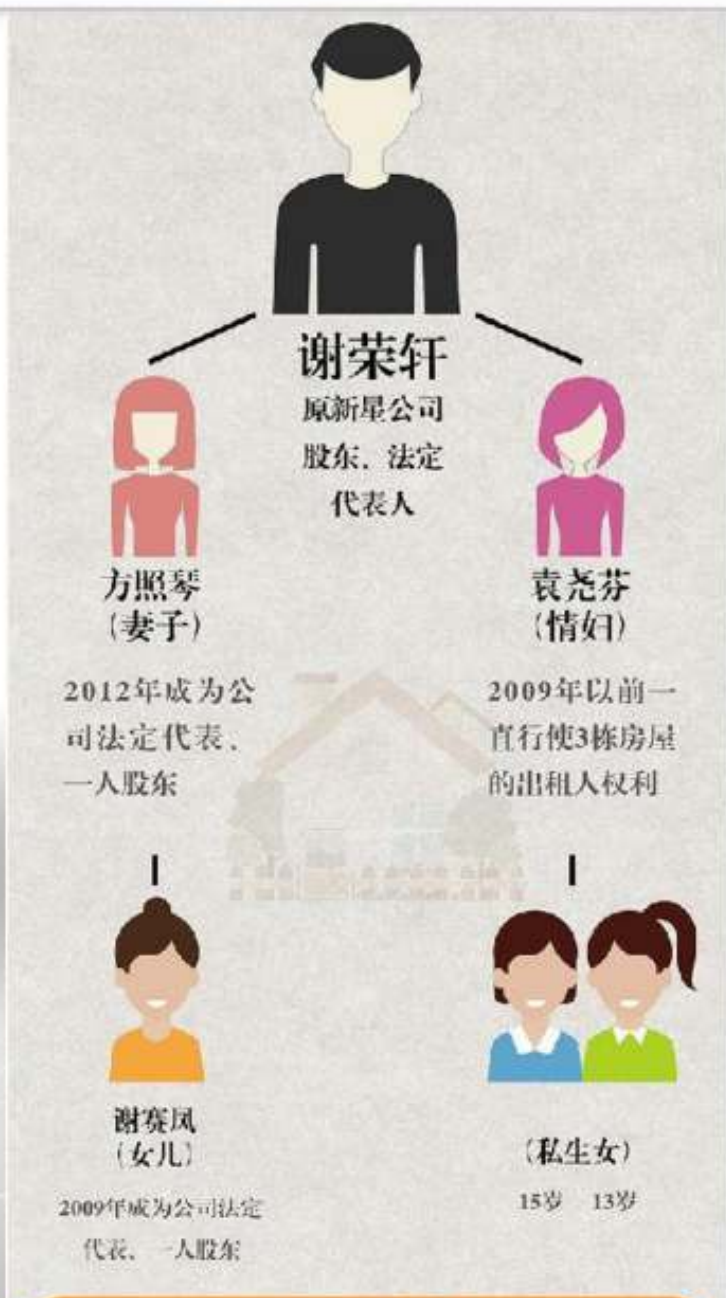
谢荣轩
原新星公司股东、法定代表人

方照琴
（妻子）

2012年成为公司法定代表、一人股东

袁尧芬
（情妇）

2009年以前一直行使3栋房屋的出租人权利

谢赛凤
（女儿）

2009年成为公司法定代表、一人股东

（私生女）
15岁 13岁